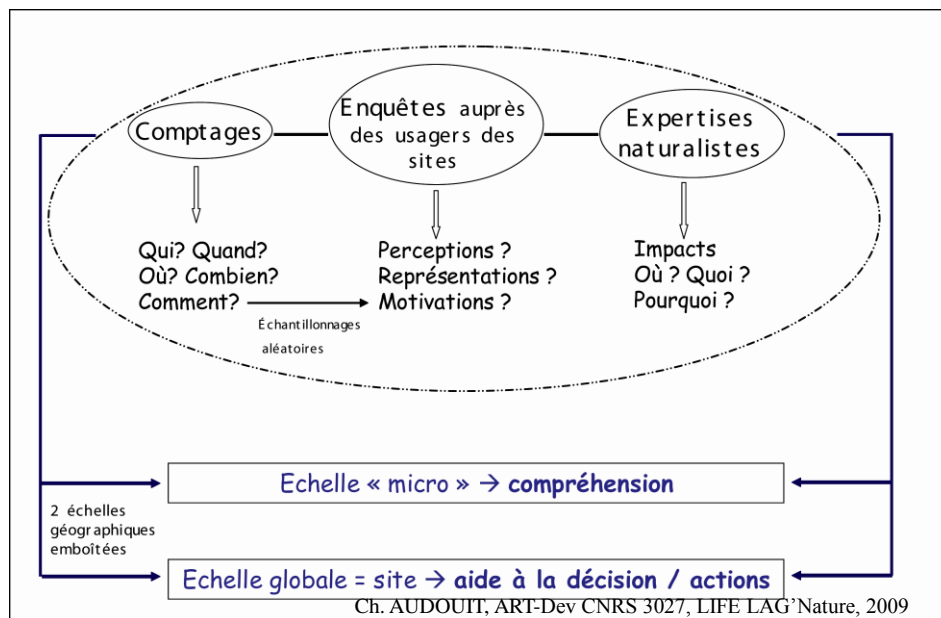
Comptages

Enquêtes auprès des usagers des sites

Expertises naturalistes

Qui? Quand?
Où? Combien?
Comment?

Échantillonnages aléatoires

Perceptions ?
Représentations ?
Motivations ?

Impacts
Où ? Quoi ?
Pourquoi ?

Echelle « micro » → **compréhension**

2 échelles géographiques emboîtées

Echelle globale = site → **aide à la décision / actions**

Ch. AUDOUIT, ART-Dev CNRS 3027, LIFE LAG'Nature, 2009